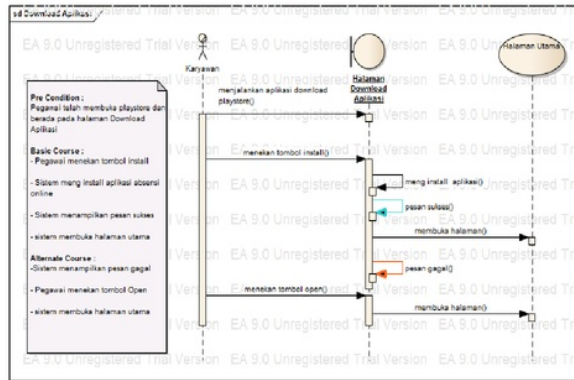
sd Download Aplikasi

EA 9.0 Unregistered Trial Version EA 9.0 Unregistered Trial Version EA 9.0 Unregistered Trial Version

Karyawan

Halaman Download Aplikasi

Halaman Utama

Pre Condition :
Pegawai telah membuka playstore dan berada pada halaman Download Aplikasi

Basic Course :
- Pegawai menekan tombol install

- Sistem meng install aplikasi absensi online

- Sistem menampilkan pesan sukses

- sistem membuka halaman utama

Alternate Course :
-Sistem menampilkan pesan gagal

- Pegawai menekan tombol Open

- sistem membuka halaman utama

menjalankan aplikasi download playstore()

menekan tombol install()

meng install aplikasi()

pesan sukses()

membuka halaman()

pesan gagal()

menekan tombol open()

membuka halaman()

EA 9.0 Unregistered Trial Version EA 9.0 Unregistered Trial Version EA 9.0 Unregistered Trial Version